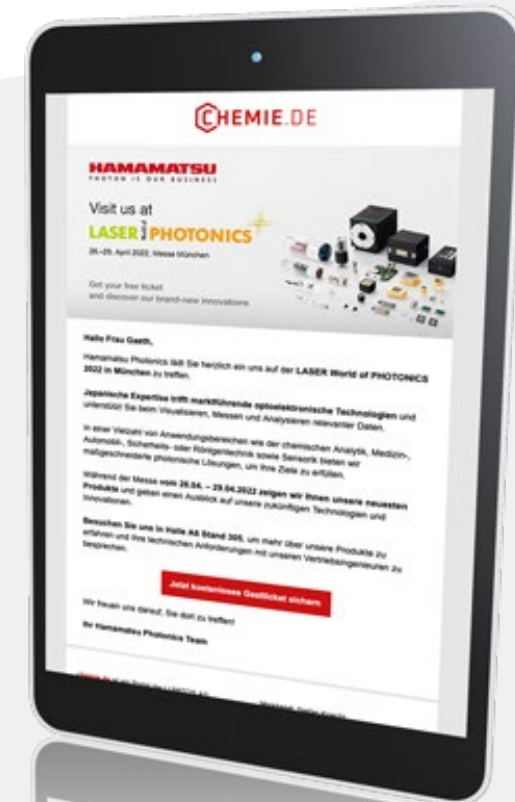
CHEMIE.DE

HAMAMATSU
PHOTON IS OUR BUSINESS

Visit us at
LASER PHOTONICS
26.–29. April 2022, Messe München

Get your free ticket and discover our brand-new innovations

Hallo Frau Gaeth,

Hamamatsu Photonics lädt Sie herzlich ein uns auf der LASER World of PHOTONICS 2022 in München zu treffen.

Japanische Expertise trifft marktführende optoelektronische Technologien und unterstützt Sie beim Visualisieren, Messen und Analysieren relevanter Daten.

In einer Vielzahl von Anwendungsbereichen wie der chemischen Analytik, Medizin-, Automobil-, Sicherheits- oder Röntgentechnik sowie Sensorik bieten wir maßgeschneiderte photonische Lösungen, um Ihre Ziele zu erfüllen.

Während der Messe vom 26.04. – 29.04.2022 zeigen wir Ihnen unsere neuesten Produkte und geben einen Ausblick auf unsere zukünftigen Technologien und Innovationen.

Besuchen Sie uns in Halle A5 Stand 305, um mehr über unsere Produkte zu erfahren und Ihre technischen Anforderungen mit unseren Vertriebsingenieuren zu besprechen.

Jetzt kostenloses Gastticket sichern

Wir freuen uns darauf, Sie dort zu treffen!

Ihr Hamamatsu Photonics Team

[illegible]